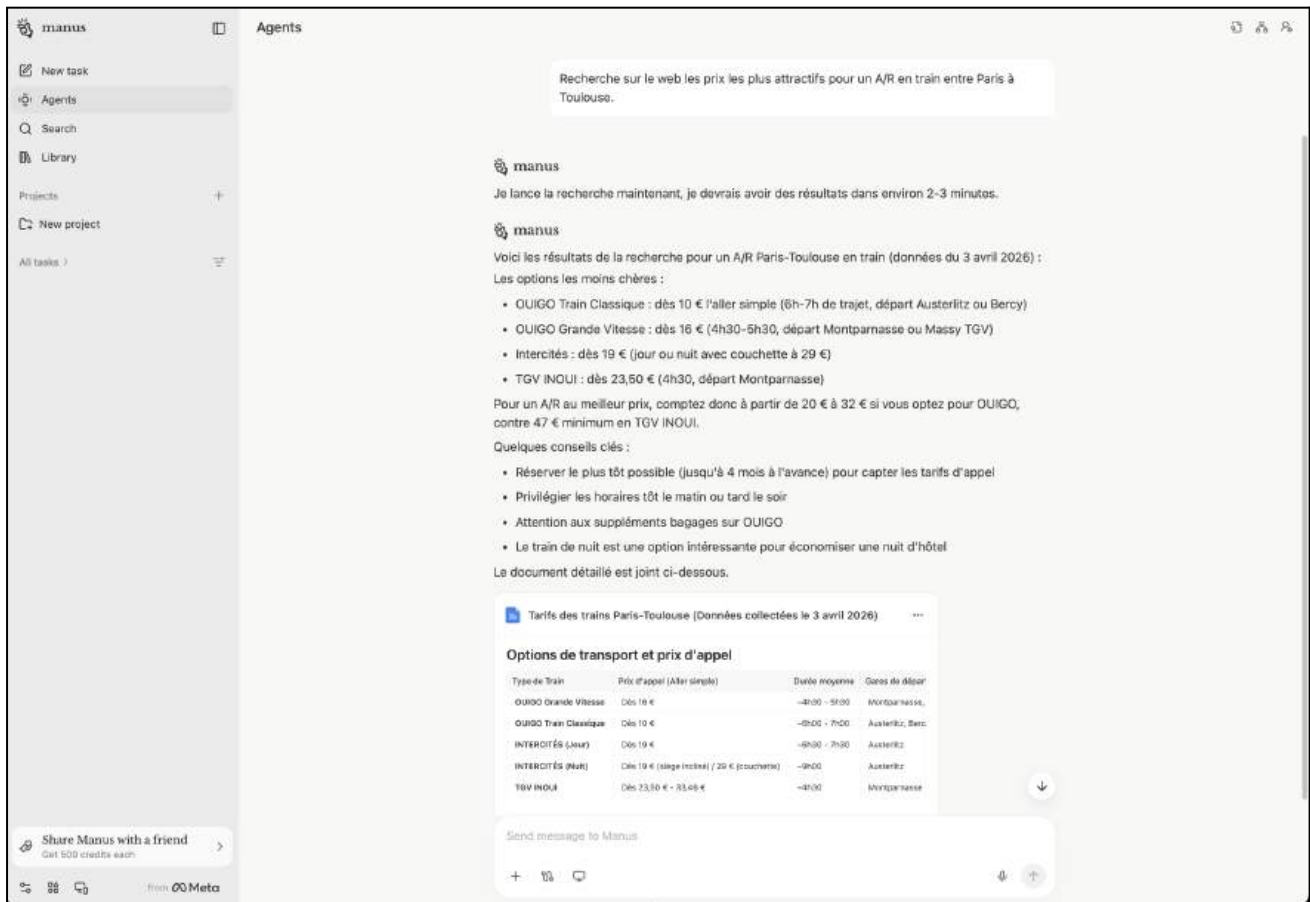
manus

New task
Agents
Search
Library

Projects
New project

All tasks

Share Manus with a friend
Get 500 credits each

from Meta

Agents

Recherche sur le web les prix les plus attractifs pour un A/R en train entre Paris à Toulouse.

manus
Je lance la recherche maintenant, je devrais avoir des résultats dans environ 2-3 minutes.

manus
Voici les résultats de la recherche pour un A/R Paris-Toulouse en train (données du 3 avril 2026) :
Les options les moins chères :

- OUIGO Train Classique : dès 10 € l'aller simple (6h-7h de trajet, départ Austerlitz ou Bercy)
- OUIGO Grande Vitesse : dès 16 € (4h30-5h30, départ Montparnasse ou Massy TGV)
- Intercités : dès 19 € (jour ou nuit avec couchette à 29 €)
- TGV INOUI : dès 23,50 € (4h30, départ Montparnasse)

Pour un A/R au meilleur prix, comptez donc à partir de 20 € à 32 € si vous optez pour OUIGO, contre 47 € minimum en TGV INOUI.
Quelques conseils clés :

- Réserver le plus tôt possible (jusqu'à 4 mois à l'avance) pour capter les tarifs d'appel
- Privilégier les horaires tôt le matin ou tard le soir
- Attention aux suppléments bagages sur OUIGO
- Le train de nuit est une option intéressante pour économiser une nuit d'hôtel

Le document détaillé est joint ci-dessous.

Tarifs des trains Paris-Toulouse (Données collectées le 3 avril 2026)

Options de transport et prix d'appel

| Type de Train | Prix d'appel (Aller simple) | Durée moyenne | Gares de dépar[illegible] |
|---|---|---|---|
| OUIGO Grande Vitesse | Dès 16 € | ~4h30 - 5h30 | Montparnasse, |
| OUIGO Train Classique | Dès 10 € | ~6h00 - 7h00 | Austerlitz, Berc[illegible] |
| INTERCITÉS (Jour) | Dès 19 € | ~6h30 - 7h30 | Austerlitz |
| INTERCITÉS (Nuit) | Dès 19 € (siège incliné) / 29 € (couchette) | ~9h00 | Austerlitz |
| TGV INOUI | Dès 23,50 € - 33,46 € | ~4h30 | Montparnasse |

Send message to Manus